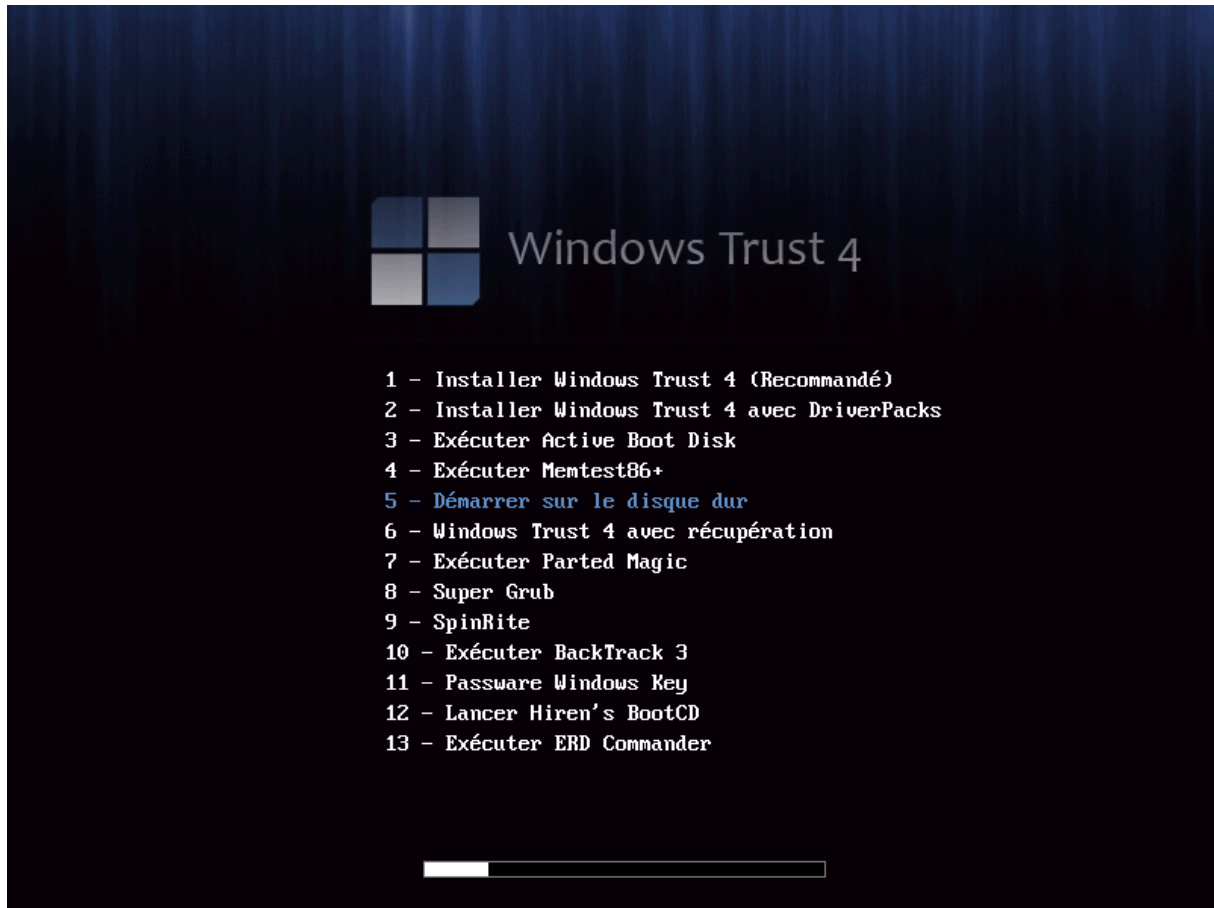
Windows Trust 4

1 - Installer Windows Trust 4 (Recommandé)
2 - Installer Windows Trust 4 avec DriverPacks
3 - Exécuter Active Boot Disk
4 - Exécuter Memtest86+
5 - Démarrer sur le disque dur
6 - Windows Trust 4 avec récupération
7 - Exécuter Parted Magic
8 - Super Grub
9 - SpinRite
10 - Exécuter BackTrack 3
11 - Passware Windows Key
12 - Lancer Hiren's BootCD
13 - Exécuter ERD Commander